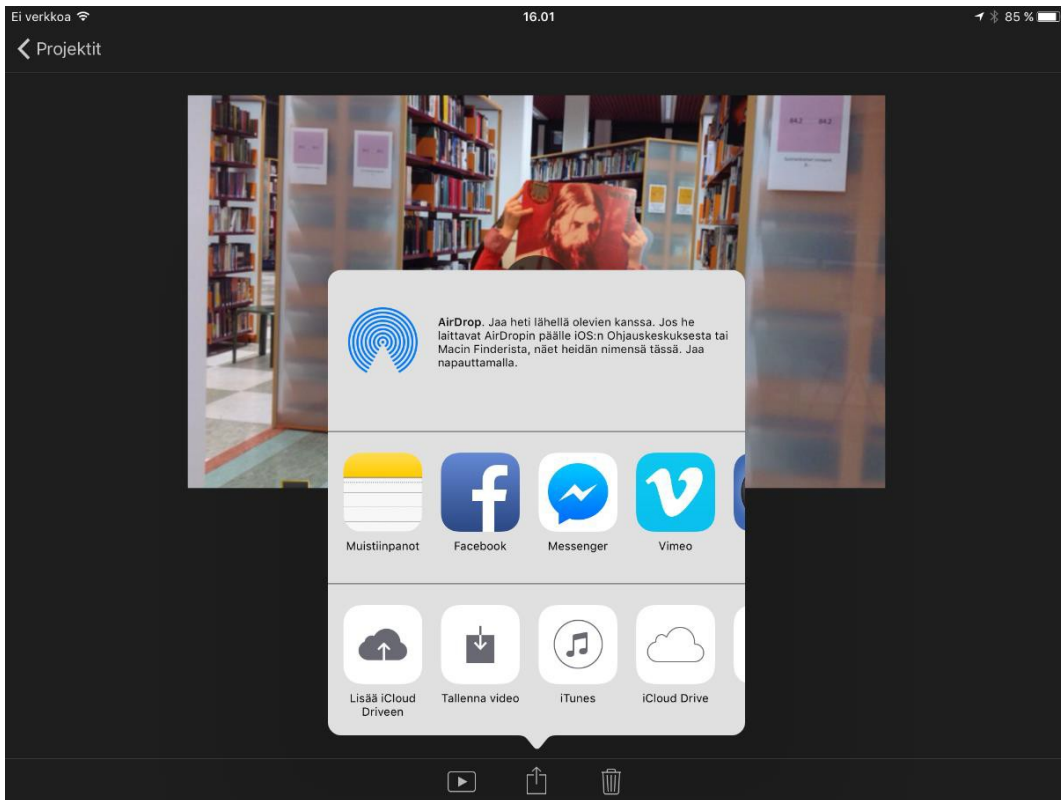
Ei verkkoa
16.01
85 %

Projektit

84.2 84.2

AirDrop. Jaa heti lähellä olevien kanssa. Jos he laittavat AirDropin päälle iOS:n Ohjauskeskuksesta tai Macin Finderista, näet heidän nimensä tässä. Jaa napauttamalla.

Muistiinpanot
Facebook
Messenger
Vimeo

Lisää iCloud Driveen
Tallenna video
iTunes
iCloud Drive